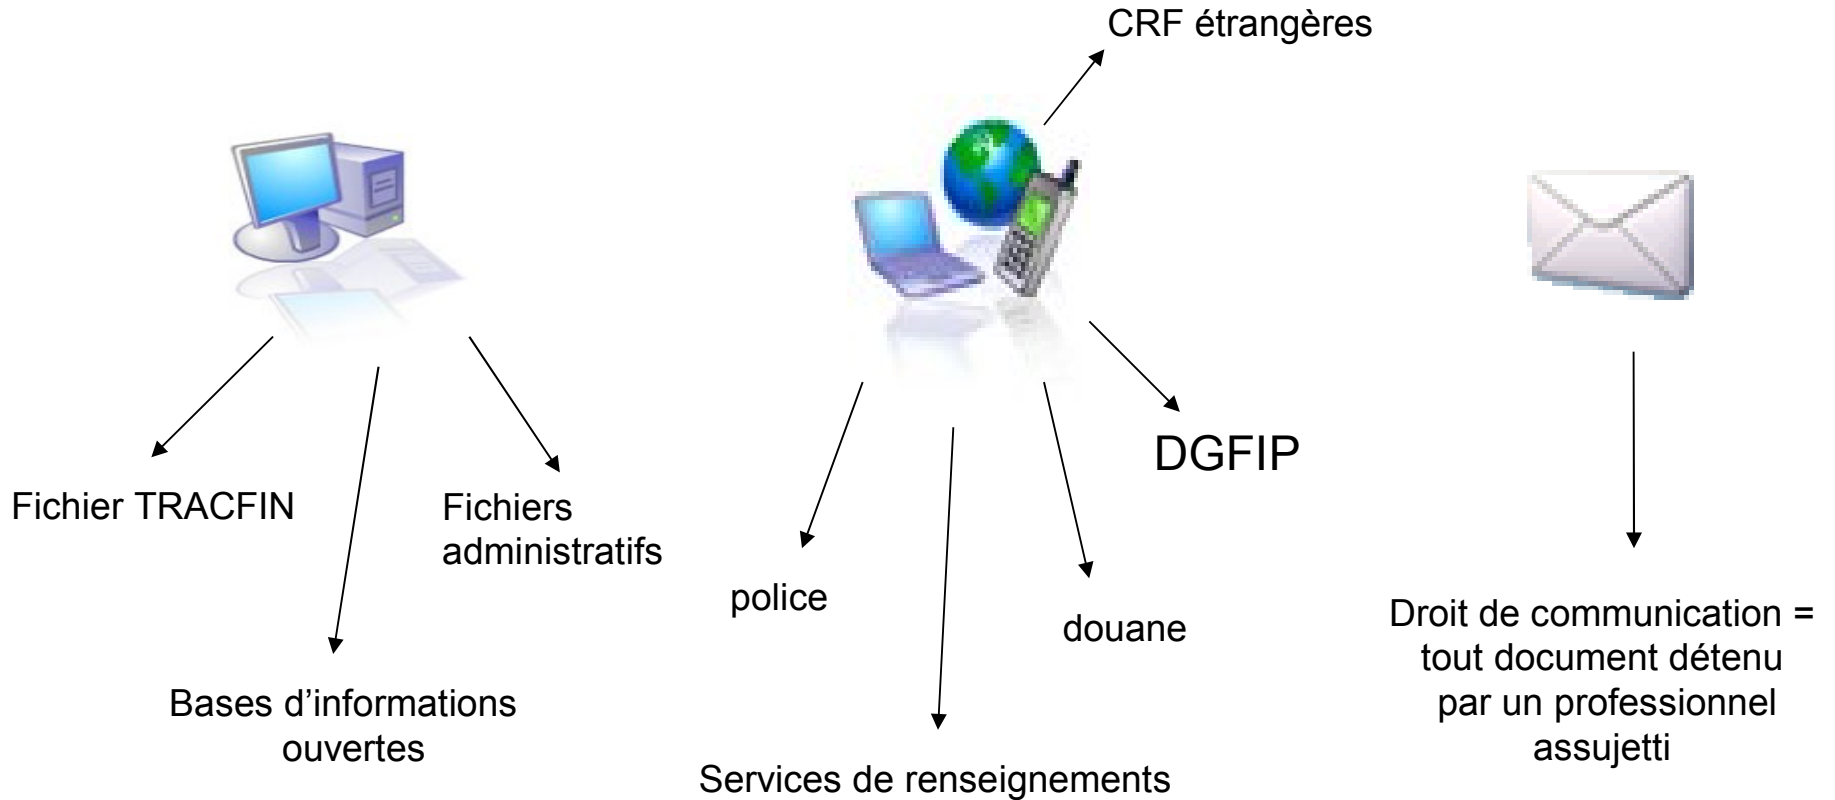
CRF étrangères

Fichier TRACFIN

Fichiers administratifs

Bases d’informations ouvertes

DGFIP

police

douane

Services de renseignements

Droit de communication = tout document détenu par un professionnel assujetti